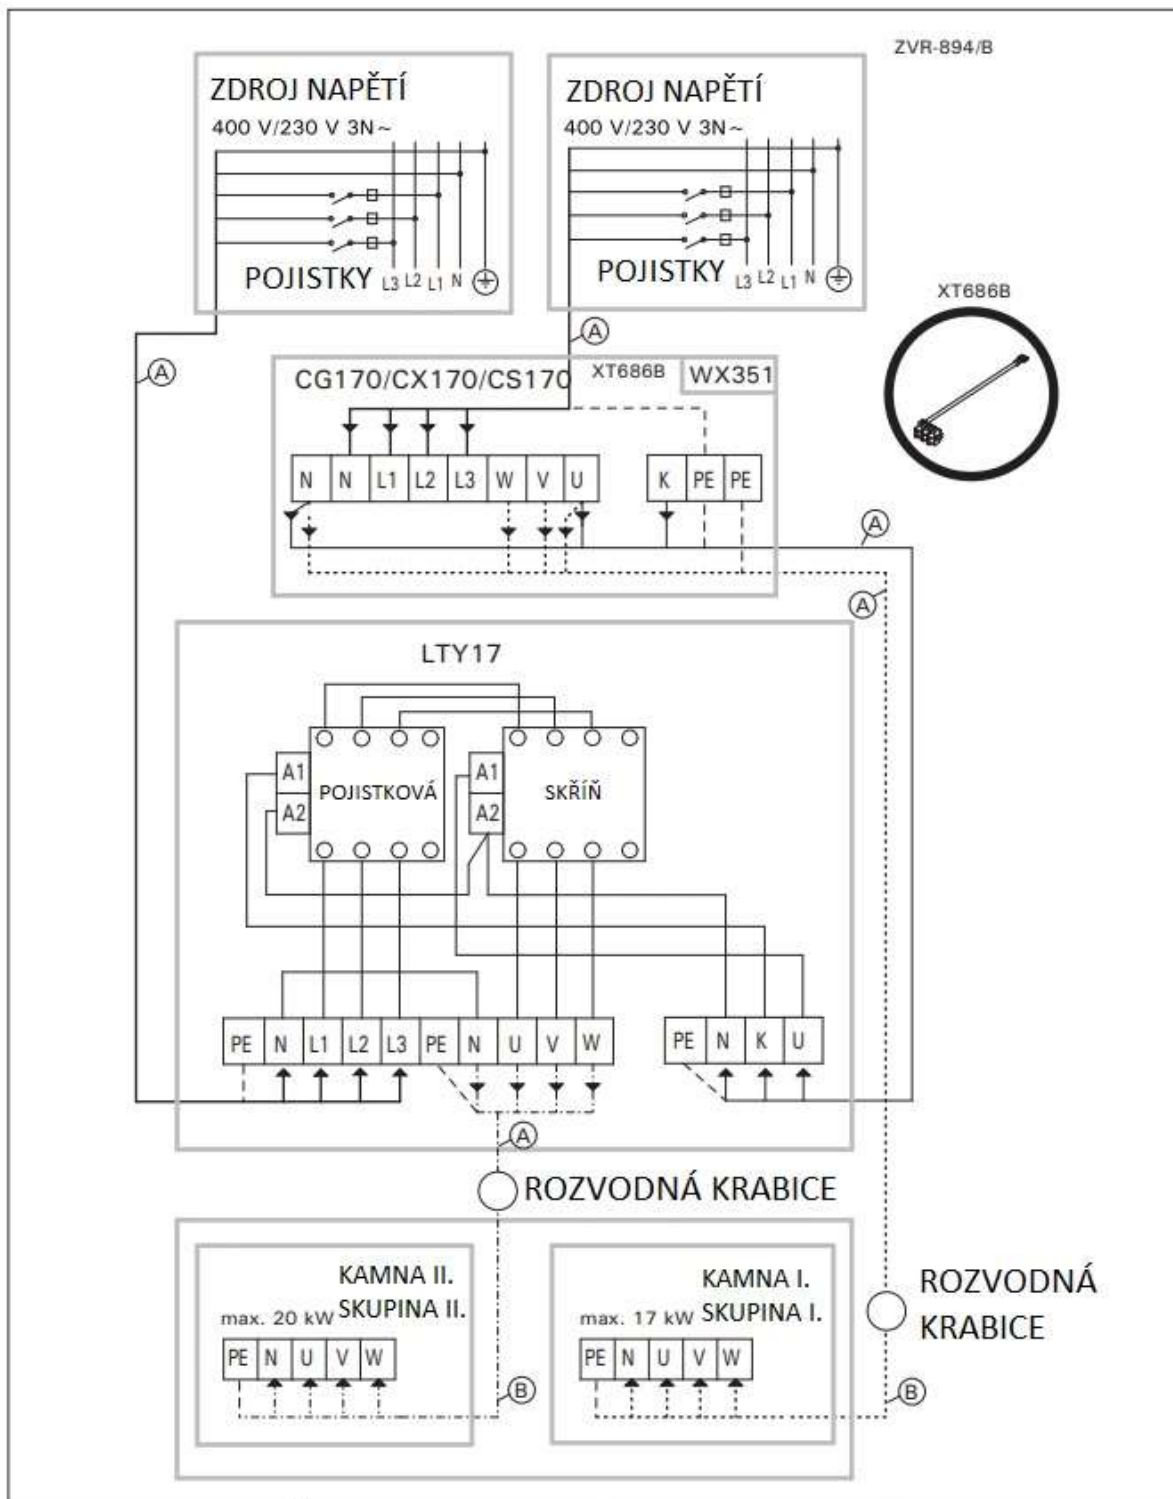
ZVR-894/B

ZDROJ NAPĚTÍ
400 V/230 V 3N~
POJISTKY L3 L2 L1 N ⏚

ZDROJ NAPĚTÍ
400 V/230 V 3N~
POJISTKY L3 L2 L1 N ⏚

XT686B

Ⓐ
Ⓐ

CG170/CX170/CS170 XT686B WX351

| N | N | L1 | L2 | L3 | W | V | U |
|---|---|---|---|---|---|---|---|

| K | PE | PE |
|---|---|---|

Ⓐ
Ⓐ

LTY17

A1
A2
POJISTKOVÁ

A1
A2
SKŘÍŇ

| PE | N | L1 | L2 | L3 | PE | N | U | V | W |
|---|---|---|---|---|---|---|---|---|---|

| PE | N | K | U |
|---|---|---|---|

Ⓐ

ROZVODNÁ KRABICE

KAMNA II.
SKUPINA II.
max. 20 kW

| PE | N | U | V | W |
|---|---|---|---|---|

Ⓑ

KAMNA I.
SKUPINA I.
max. 17 kW

| PE | N | U | V | W |
|---|---|---|---|---|

ROZVODNÁ KRABICE

Ⓑ